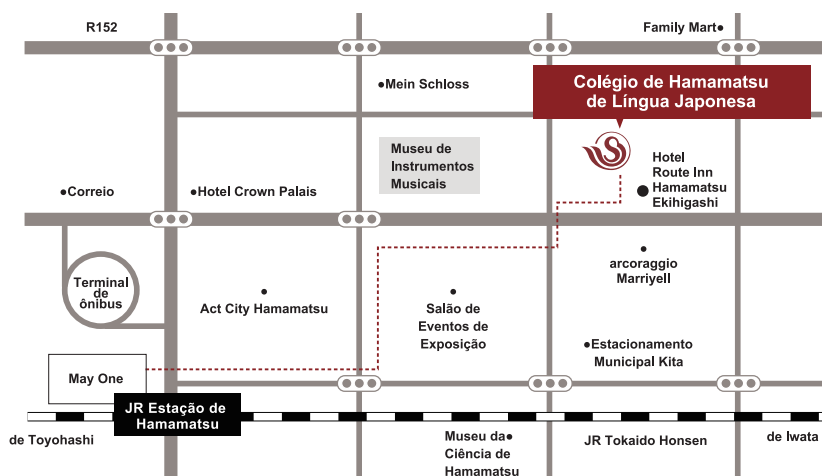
R152

Family Mart

Mein Schloss

Colégio de Hamamatsu de Língua Japonesa

Museu de Instrumentos Musicais

Hotel Route Inn Hamamatsu Ekihigashi

Correio

Hotel Crown Palais

Terminal de ônibus

Act City Hamamatsu

Salão de Eventos de Exposição

arcoraggio Marriyell

Estacionamento Municipal Kita

May One

JR Estação de Hamamatsu

de Toyohashi

Museu da Ciência de Hamamatsu

JR Tokaido Honsen

de Iwata